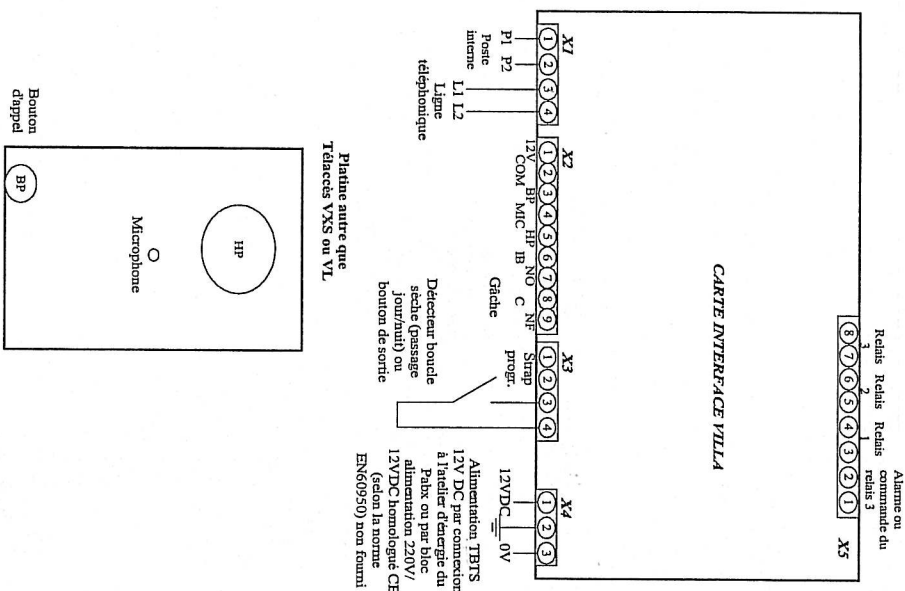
CARTE INTERFACE VILLA

X1
1 2 3 4
P1 P2
Poste interne
L1 L2
Ligne téléphonique

X2
1 2 3 4 5 6 7 8 9
12V COM BP MIC HP IB NO C NF
Gâche

X3
1 2 3 4
Strap prog.
Détecteur boucle sèche (passage jour/nuit) ou bouton de sortie

X4
1 2 3
12VDC 0V
Alimentation TBTS 12V DC par connexion à l'atelier d'énergie du Pabx ou par bloc alimentation 220V/ 12VDC homologué CE (selon la norme EN60950) non fourni

X5
8 7 6 5 4 3 2 1
Relais 3 Relais 2 Relais 1
Alarme ou commande du relais 3

Platine autre que Télaccès VXS ou VL
HP
Microphone
BP
Bouton d'appel